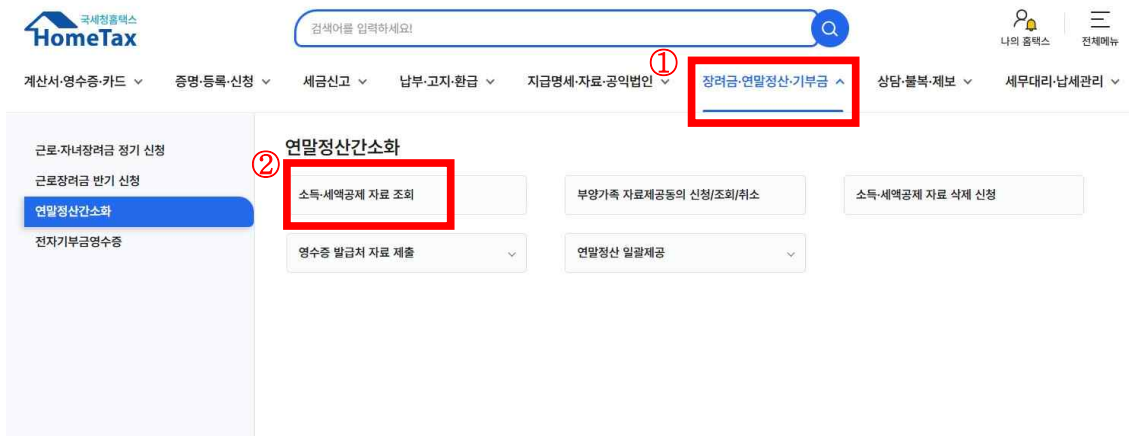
국세청홈택스
HomeTax

검색어를 입력하세요!

나의 홈택스
전체메뉴

계산서·영수증·카드
증명·등록·신청
세금신고
납부·고지·환급
지급명세·자료·공익법인
①
장려금·연말정산·기부금
상담·불복·제보
세무대리·납세관리

근로·자녀장려금 정기 신청
근로장려금 반기 신청
연말정산간소화
전자기부금영수증

연말정산간소화
②
소득·세액공제 자료 조회
부양가족 자료제공동의 신청/조회/취소
소득·세액공제 자료 삭제 신청
영수증 발급처 자료 제출
연말정산 일괄제공